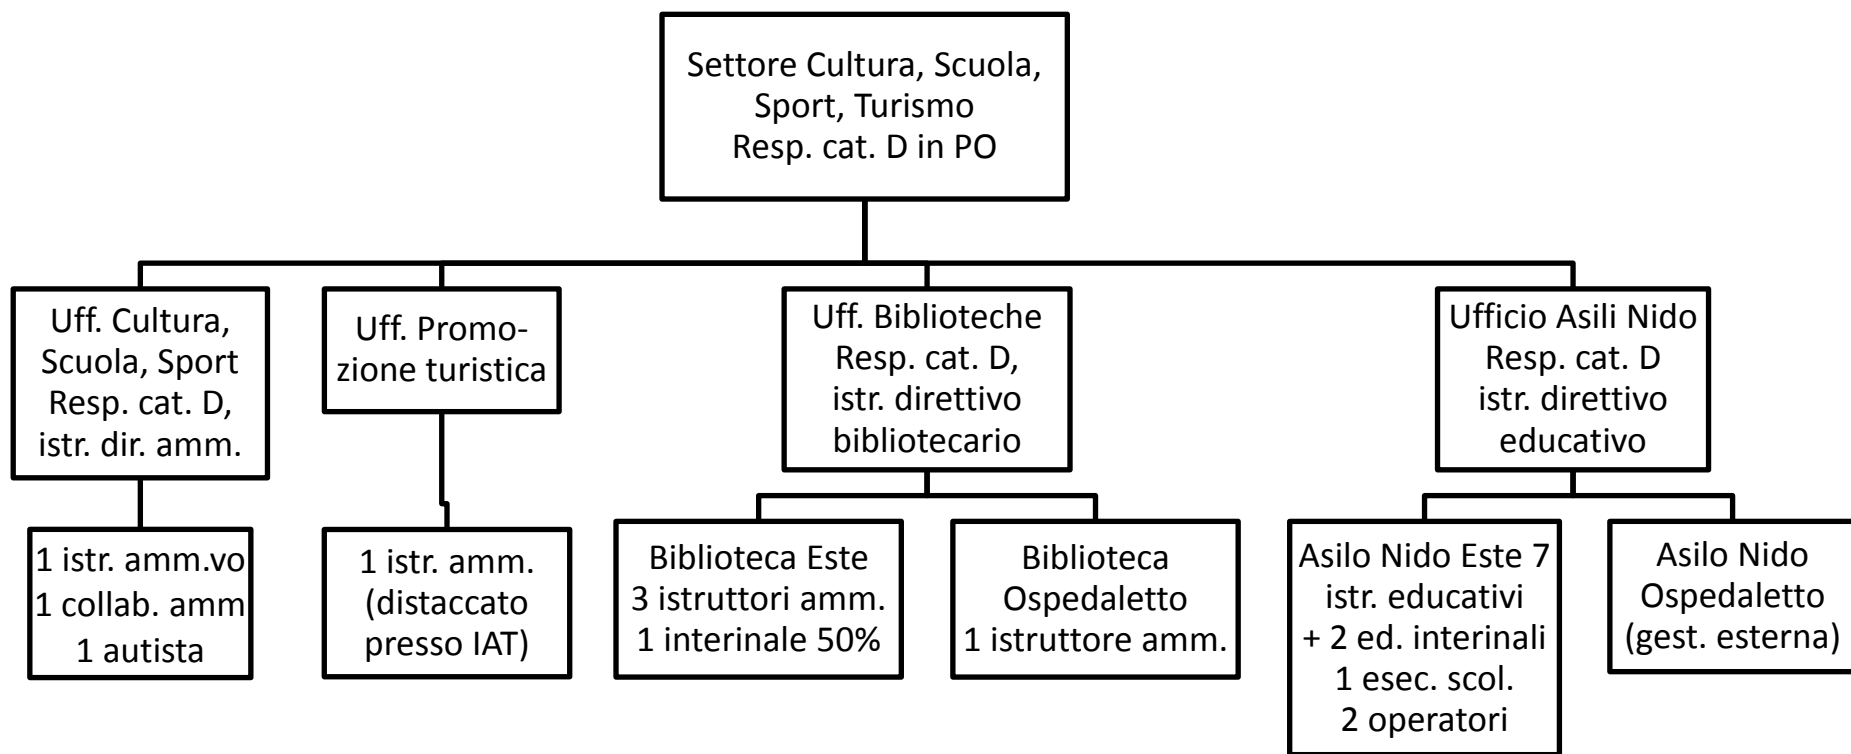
Settore Cultura, Scuola, Sport, Turismo
Resp. cat. D in PO

Uff. Cultura, Scuola, Sport
Resp. cat. D, istr. dir. amm.

1 istr. amm.vo
1 collab. amm
1 autista

Uff. Promozione turistica

1 istr. amm. (distaccato presso IAT)

Uff. Biblioteche
Resp. cat. D, istr. direttivo bibliotecario

Biblioteca Este
3 istruttori amm.
1 interinale 50%

Biblioteca Ospedaletto
1 istruttore amm.

Ufficio Asili Nido
Resp. cat. D
istr. direttivo educativo

Asilo Nido Este 7 istr. educativi
+ 2 ed. interinali
1 esec. scol.
2 operatori

Asilo Nido Ospedaletto
(gest. esterna)